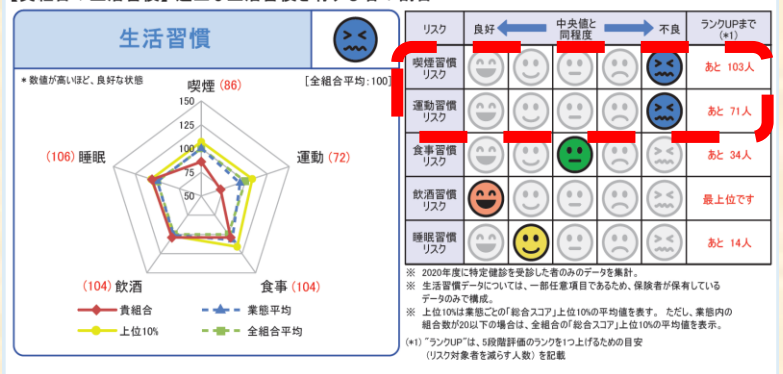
生活習慣

＊数値が高いほど、良好な状態

[全組合平均：100]

喫煙 (86)

150

125

100

75

50

運動 (72)

(106) 睡眠

食事 (104)

(104) 飲酒

貴組合

業態平均

上位10%

全組合平均

| リスク | 良好 | | 中央値と同程度 | | 不良 | ランクUPまで (*1) |
|---|---|---|---|---|---|---|
| 喫煙習慣リスク | | | | | | あと 103人 |
| 運動習慣リスク | | | | | | あと 71人 |
| 食事習慣リスク | | | | | | あと 34人 |
| 飲酒習慣リスク | | | | | | 最上位です |
| 睡眠習慣リスク | | | | | | あと 14人 |

※ 2020年度に特定健診を受診した者のみのデータを集計。

※ 生活習慣データについては、一部任意項目であるため、保険者が保有しているデータのみで構成。

※ 上位10%は業態ごとの「総合スコア」上位10%の平均値を表す。 ただし、業態内の組合数が20以下の場合は、全組合の「総合スコア」上位10%の平均値を表示。

(*1) "ランクUP"は、5段階評価のランクを1つ上げるための目安(リスク対象者を減らす人数) を記載